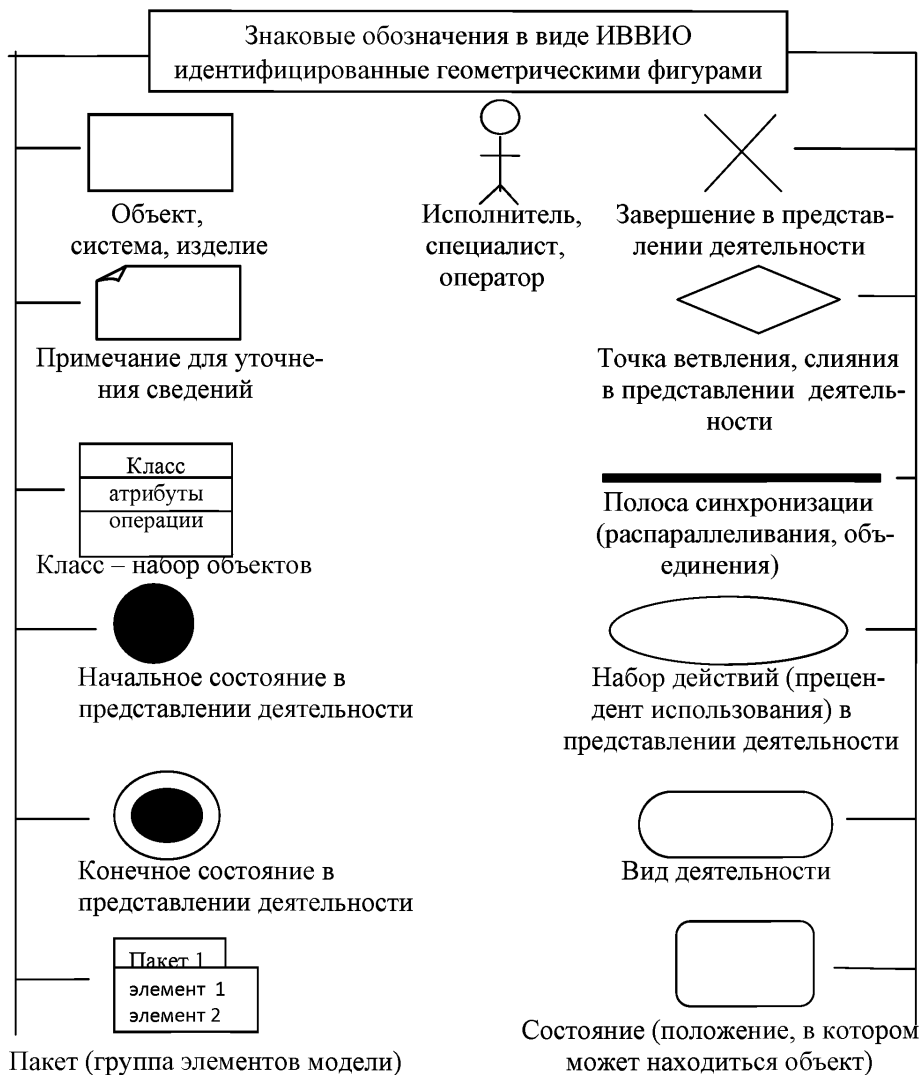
Знаковые обозначения в виде ИВВИО идентифицированные геометрическими фигурами

Объект, система, изделие

Исполнитель, специалист, оператор

Завершение в представлении деятельности

Примечание для уточнения сведений

Точка ветвления, слияния в представлении деятельности

Класс
атрибуты
операции

Класс – набор объектов

Полоса синхронизации (распараллеливания, объединения)

Начальное состояние в представлении деятельности

Набор действий (прецендент использования) в представлении деятельности

Конечное состояние в представлении деятельности

Вид деятельности

Пакет 1
элемент 1
элемент 2

Пакет (группа элементов модели)

Состояние (положение, в котором может находиться объект)